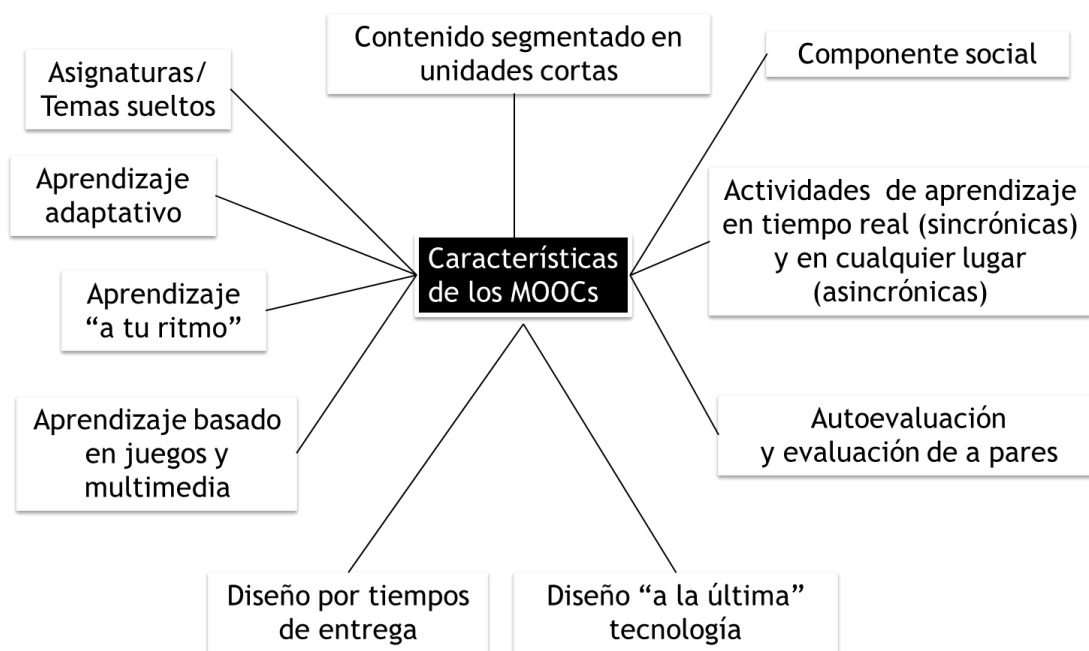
Características de los MOOCs

Contenido segmentado en unidades cortas

Asignaturas/ Temas sueltos

Componente social

Aprendizaje adaptativo

Actividades de aprendizaje en tiempo real (sincrónicas) y en cualquier lugar (asincrónicas)

Aprendizaje "a tu ritmo"

Aprendizaje basado en juegos y multimedia

Autoevaluación y evaluación de a pares

Diseño por tiempos de entrega

Diseño "a la última" tecnología